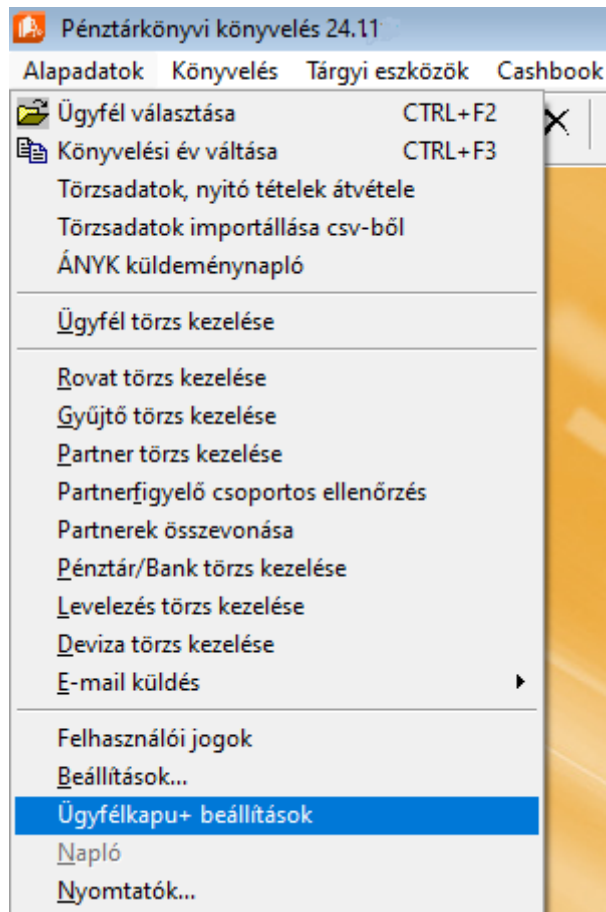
Pénztárkönyvi könyvelés 24.11

Alapadatok Könyvelés Tárgyi eszközök Cashbook

Ügyfél választása CTRL+F2
Könyvelési év váltása CTRL+F3
Törzsadatok, nyitó tételek átvétele
Törzsadatok importállása csv-ből
ÁNYK küldeménynapló

Ügyfél törzs kezelése

Rovat törzs kezelése
Gyűjtő törzs kezelése
Partner törzs kezelése
Partnerfigyelő csoportos ellenőrzés
Partnerek összevonása
Pénztár/Bank törzs kezelése
Levelezés törzs kezelése
Deviza törzs kezelése
E-mail küldés

Felhasználói jogok
Beállítások...
Ügyfélkapu+ beállítások
Napló
Nyomtatók...